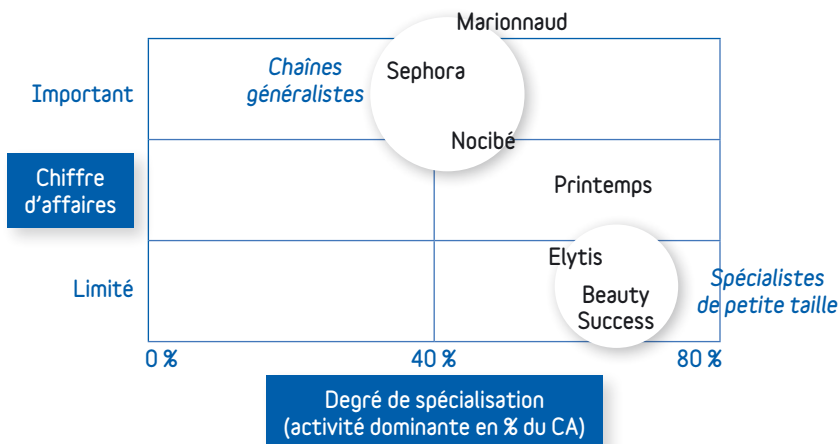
Marionnaud

Chaînes généralistes

Sephora

Nocibé

Important

Chiffre d'affaires

Printemps

Elytis

Limité

Beauty Success

Spécialistes de petite taille

0 %

40 %

80 %

Degré de spécialisation (activité dominante en % du CA)